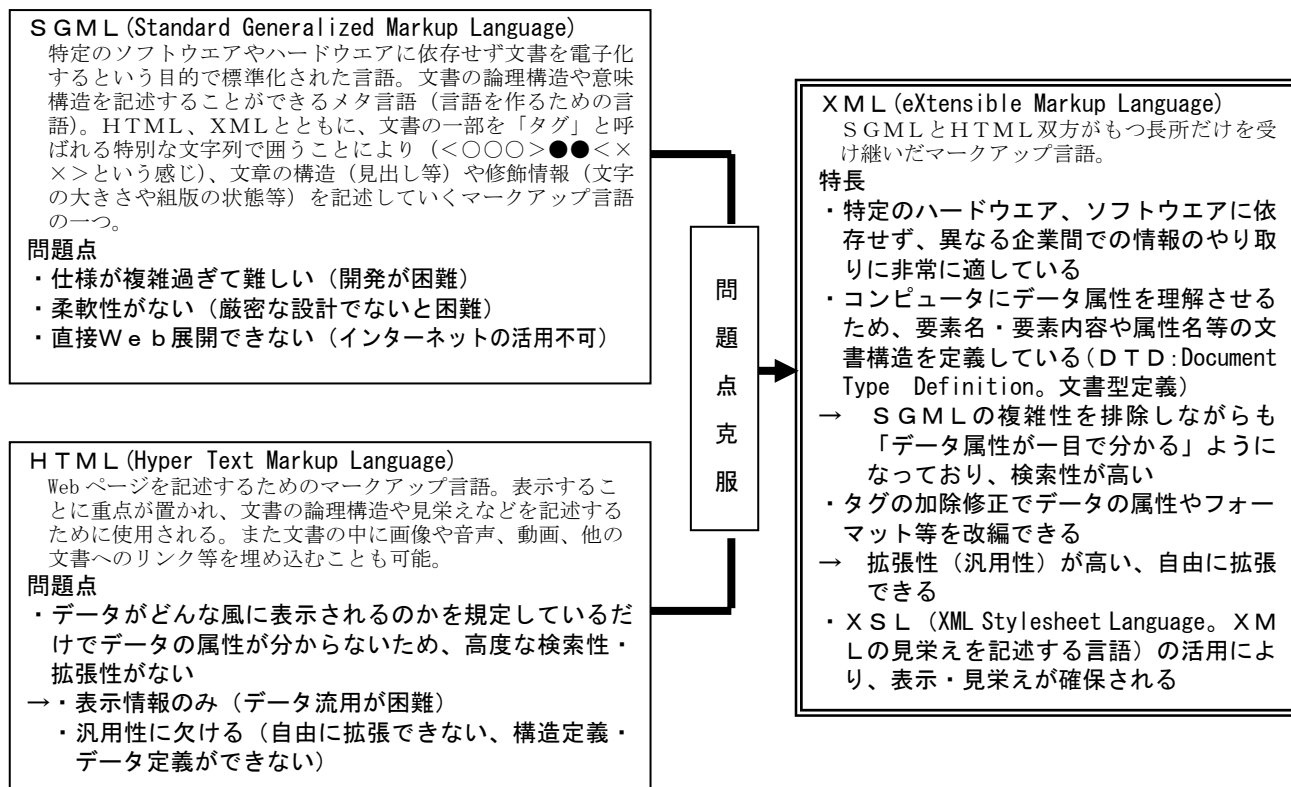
ＳＧＭＬ(Standard Generalized Markup Language)
特定のソフトウエアやハードウエアに依存せず文書を電子化するという目的で標準化された言語。文書の論理構造や意味構造を記述することができるメタ言語（言語を作るための言語)。ＨＴＭＬ、ＸＭＬとともに、文書の一部を「タグ」と呼ばれる特別な文字列で囲うことにより（<○○○>●●<××>という感じ)、文章の構造（見出し等）や修飾情報（文字の大きさや組版の状態等）を記述していくマークアップ言語の一つ。
問題点
・仕様が複雑過ぎて難しい（開発が困難）
・柔軟性がない（厳密な設計でないと困難）
・直接Ｗｅｂ展開できない（インターネットの活用不可）

ＨＴＭＬ(Hyper Text Markup Language)
Web ページを記述するためのマークアップ言語。表示することに重点が置かれ、文書の論理構造や見栄えなどを記述するために使用される。また文書の中に画像や音声、動画、他の文書へのリンク等を埋め込むことも可能。
問題点
・データがどんな風に表示されるのかを規定しているだけでデータの属性が分からないため、高度な検索性・拡張性がない
→・表示情報のみ（データ流用が困難）
・汎用性に欠ける（自由に拡張できない、構造定義・データ定義ができない）

問題点克服

ＸＭＬ(eXtensible Markup Language)
ＳＧＭＬとＨＴＭＬ双方がもつ長所だけを受け継いだマークアップ言語。
特長
・特定のハードウエア、ソフトウエアに依存せず、異なる企業間での情報のやり取りに非常に適している
・コンピュータにデータ属性を理解させるため、要素名・要素内容や属性名等の文書構造を定義している（ＤＴＤ:Document Type Definition。文書型定義）
→ ＳＧＭＬの複雑性を排除しながらも「データ属性が一目で分かる」ようになっており、検索性が高い
・タグの加除修正でデータの属性やフォーマット等を改編できる
→ 拡張性（汎用性）が高い、自由に拡張できる
・ＸＳＬ（XML Stylesheet Language。ＸＭＬの見栄えを記述する言語）の活用により、表示・見栄えが確保される